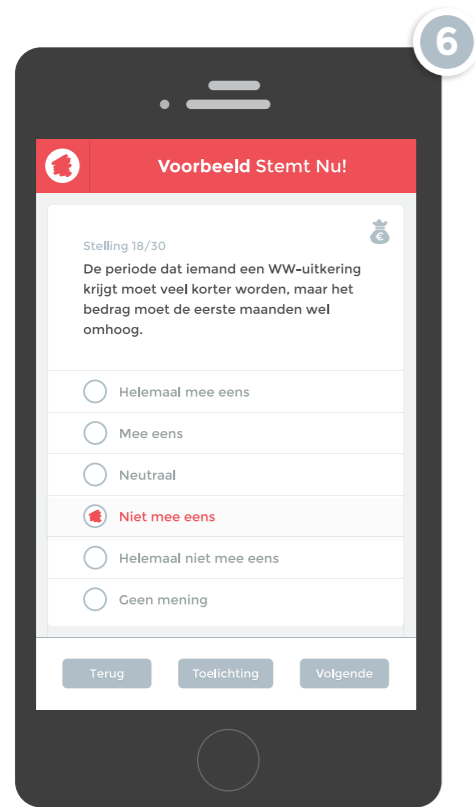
6

Voorbeeld Stemt Nu!

Stelling 18/30

De periode dat iemand een WW-uitkering krijgt moet veel korter worden, maar het bedrag moet de eerste maanden wel omhoog.

Helemaal mee eens

Mee eens

Neutraal

Niet mee eens

Helemaal niet mee eens

Geen mening

Terug

Toelichting

Volgende